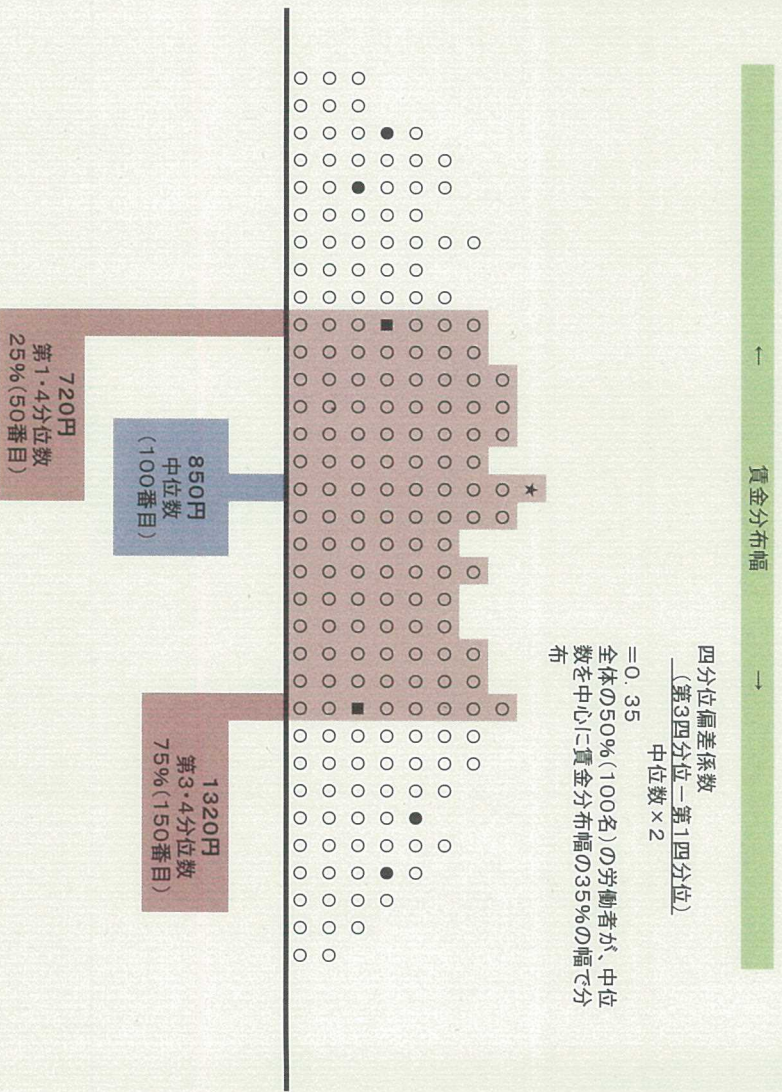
← 賃金分布幅 →

四分位偏差係数
$\frac{(第3四分位－第1四分位)}{中位数×2}$
=0．35
全体の50%（100名）の労働者が、中位数を中心に賃金分布幅の35%の幅で分布

720円
第1・4分位数
25%（50番目）

850円
中位数
（100番目）

1320円
第3・4分位数
75%（150番目）